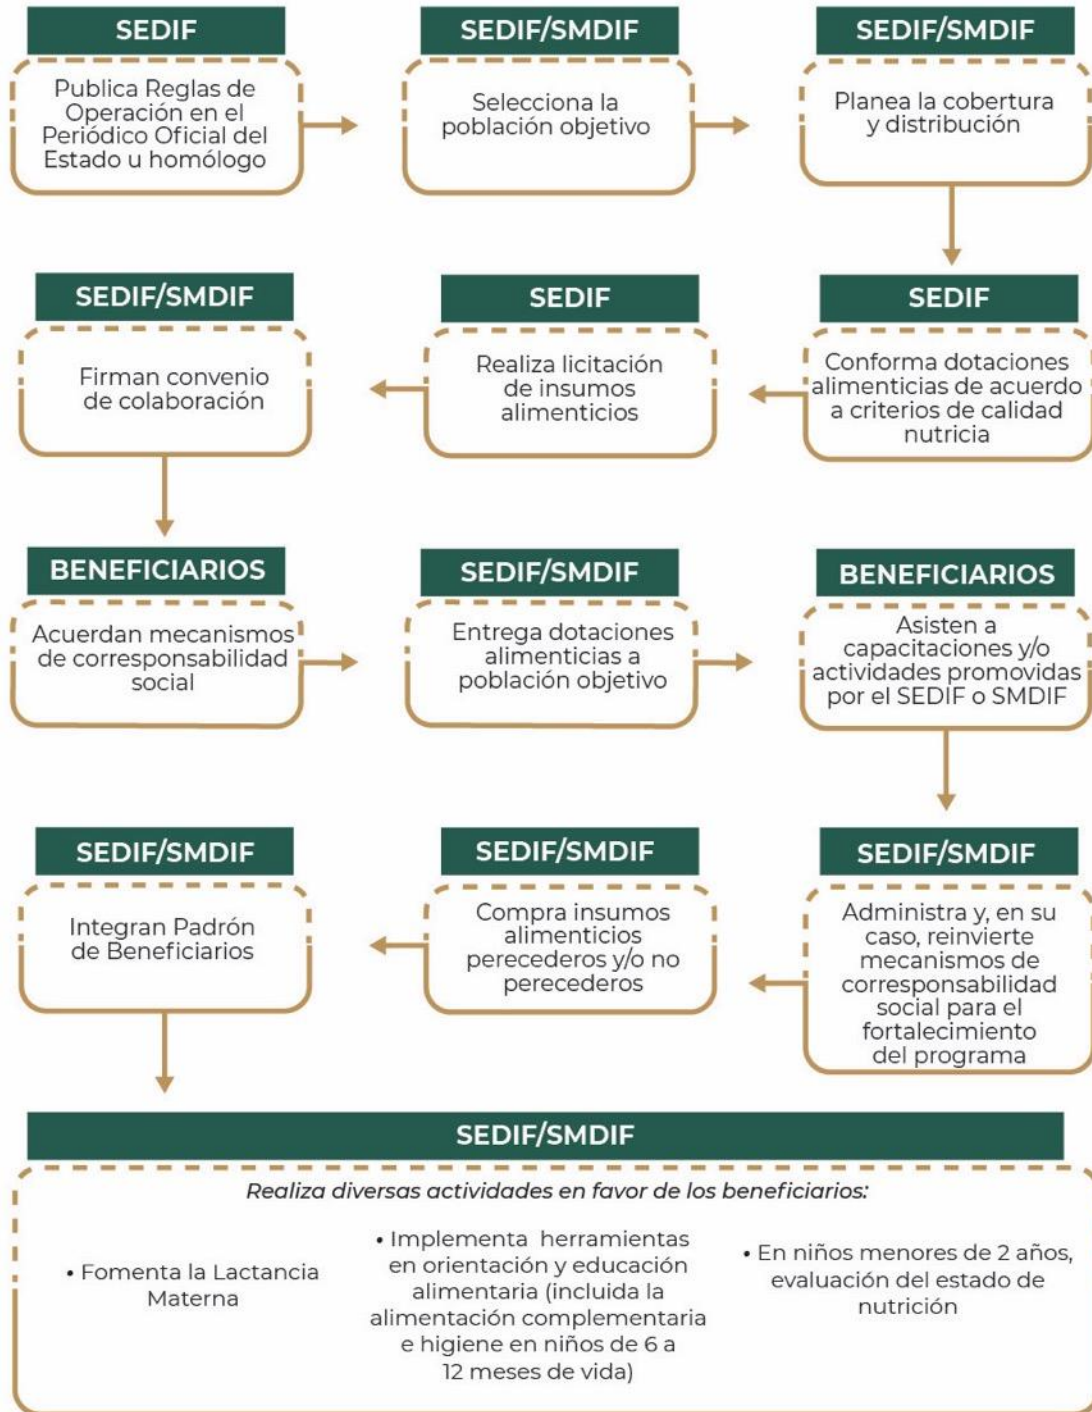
SEDIF

Publica Reglas de Operación en el Periódico Oficial del Estado u homólogo

SEDIF/SMDIF

Selecciona la población objetivo

SEDIF/SMDIF

Planea la cobertura y distribución

SEDIF/SMDIF

Firman convenio de colaboración

SEDIF

Realiza licitación de insumos alimenticios

SEDIF

Conforma dotaciones alimenticias de acuerdo a criterios de calidad nutricia

BENEFICIARIOS

Acuerdan mecanismos de corresponsabilidad social

SEDIF/SMDIF

Entrega dotaciones alimenticias a población objetivo

BENEFICIARIOS

Asisten a capacitaciones y/o actividades promovidas por el SEDIF o SMDIF

SEDIF/SMDIF

Integran Padrón de Beneficiarios

SEDIF/SMDIF

Compra insumos alimenticios perecederos y/o no perecederos

SEDIF/SMDIF

Administra y, en su caso, reinvierte mecanismos de corresponsabilidad social para el fortalecimiento del programa

SEDIF/SMDIF

Realiza diversas actividades en favor de los beneficiarios:

• Fomenta la Lactancia Materna

• Implementa herramientas en orientación y educación alimentaria (incluida la alimentación complementaria e higiene en niños de 6 a 12 meses de vida)

• En niños menores de 2 años, evaluación del estado de nutrición